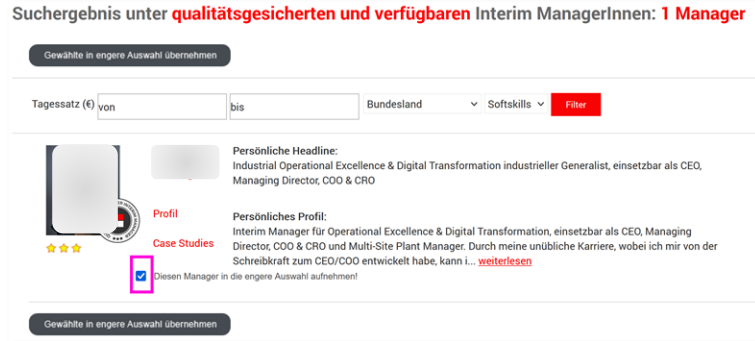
Suchergebnis unter qualitätsgesicherten und verfügbaren Interim ManagerInnen: 1 Manager

Gewählte in engere Auswahl übernehmen

Tagessatz (€) von bis Bundesland Softskills Filter

Persönliche Headline:
Industrial Operational Excellence & Digital Transformation industrieller Generalist, einsetzbar als CEO, Managing Director, COO & CRO

Profil

Persönliches Profil:
Interim Manager für Operational Excellence & Digital Transformation, einsetzbar als CEO, Managing Director, COO & CRO und Multi-Site Plant Manager. Durch meine unübliche Karriere, wobei ich mir von der Schreibkraft zum CEO/COO entwickelt habe, kann i... weiterlesen

Case Studies

Diesen Manager in die engere Auswahl aufnehmen!

Gewählte in engere Auswahl übernehmen